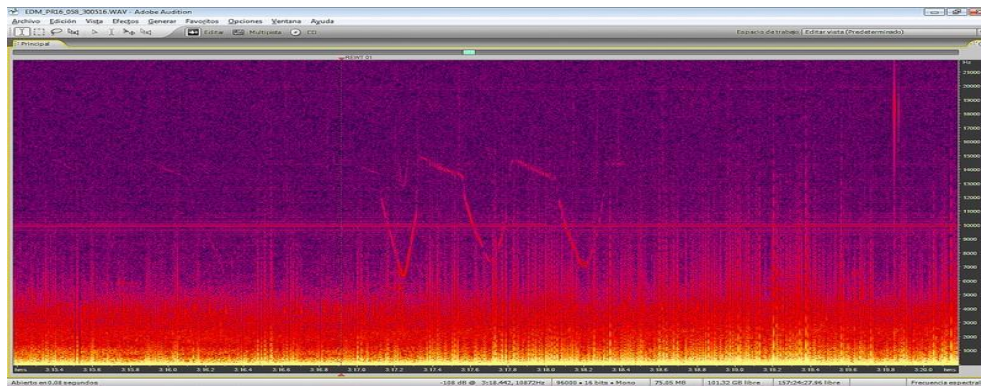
EDM_PR16_058_300516.WAV - Adobe Audition
Archivo Edición Vista Efectos Generar Favoritos Opciones Ventana Ayuda
Editar Multipista CD
Espacio de trabajo: Editar vista (Predeterminado)
Principal
Hz
21000
20000
19000
18000
17000
16000
15000
14000
13000
12000
11000
10000
9000
8000
7000
6000
5000
4000
3000
2000
1000
hms
3:15.4
3:15.6
3:15.8
3:16.0
3:16.2
3:16.4
3:16.6
3:16.8
3:17.0
3:17.2
3:17.4
3:17.6
3:17.8
3:18.0
3:18.2
3:18.4
3:18.6
3:18.8
3:19.0
3:19.2
3:19.4
3:19.6
3:19.8
3:20.0
hms
Abierto en 0.08 segundos
-108 dB @ 3:18.442, 10872Hz
96000 • 16 bits • Mono
75.05 MB
101.32 GB libre
157:24:27.96 libre
Frecuencia espectral